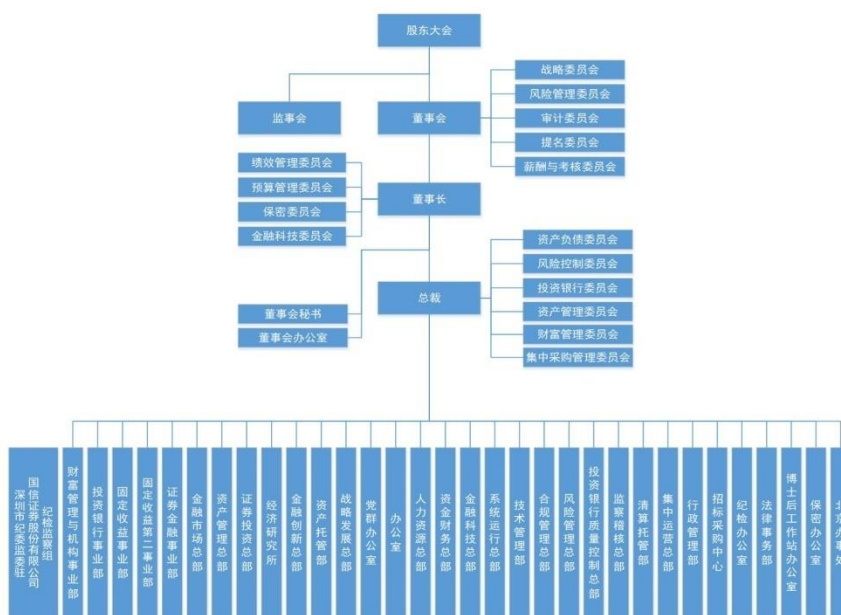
股东大会

战略委员会
风险管理委员会
审计委员会
提名委员会
薪酬与考核委员会

监事会

董事会

绩效管理委员会
预算管理委员会
保密委员会
金融科技委员会

董事长

资产负债委员会
风险控制委员会
投资银行委员会
资产管理委员会
财富管理委员会
集中采购管理委员会

董事会秘书
董事会办公室

总裁

深圳市纪委监委驻国信证券股份有限公司纪检监察组
财富管理与机构事业部
投资银行事业部
固定收益事业部
固定收益第二事业部
证券金融事业部
金融市场总部
资产管理总部
证券投资总部
经济研究所
金融创新总部
资产托管部
战略发展总部
党群办公室
办公室
人力资源总部
资金财务总部
金融科技总部
系统运行总部
技术管理部
合规管理总部
风险管理总部
投资银行质量控制总部
监察稽核总部
清算托管部
集中运营总部
行政管理部
招标采购中心
纪检办公室
法律事务部
博士后工作站办公室
保密办公室
北京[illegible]